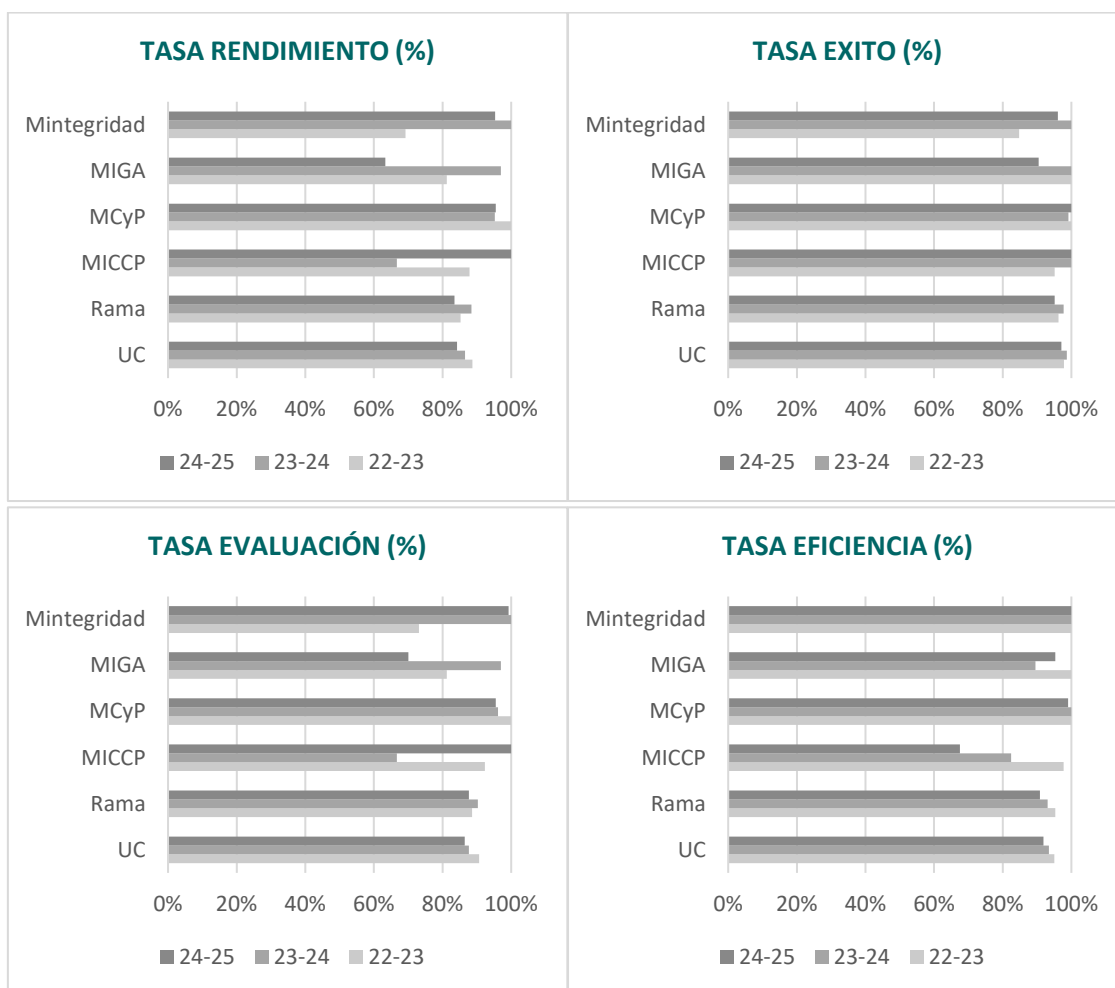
TASA RENDIMIENTO (%)

Mintegridad
MIGA
MCyP
MICCP
Rama
UC

0% 20% 40% 60% 80% 100%

24-25 23-24 22-23

TASA EXITO (%)

Mintegridad
MIGA
MCyP
MICCP
Rama
UC

0% 20% 40% 60% 80% 100%

24-25 23-24 22-23

TASA EVALUACIÓN (%)

Mintegridad
MIGA
MCyP
MICCP
Rama
UC

0% 20% 40% 60% 80% 100%

24-25 23-24 22-23

TASA EFICIENCIA (%)

Mintegridad
MIGA
MCyP
MICCP
Rama
UC

0% 20% 40% 60% 80% 100%

24-25 23-24 22-23